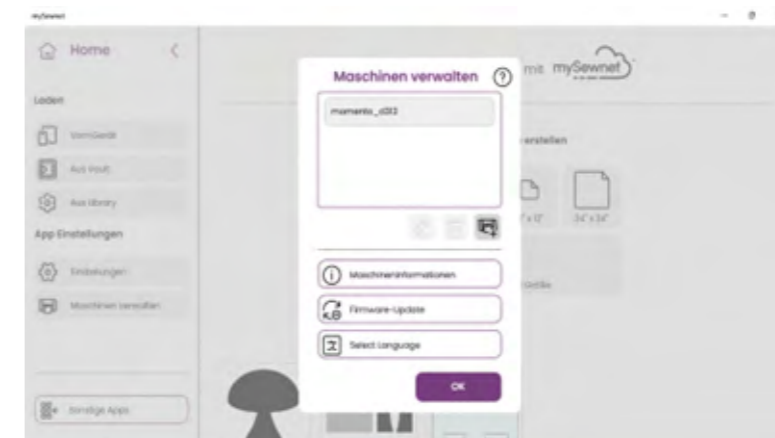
mySewnet

Home

Laden

Vom Gerät

Aus Vault

Aus library

App Einstellungen

Einstellungen

Maschinen verwalten

Sonstige Apps

mit mySewnet

erstellen

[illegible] x 12"

24" x 24"

Größe

Maschinen verwalten

momento_c312

Maschineninformationen

Firmware-Update

Select Language

OK